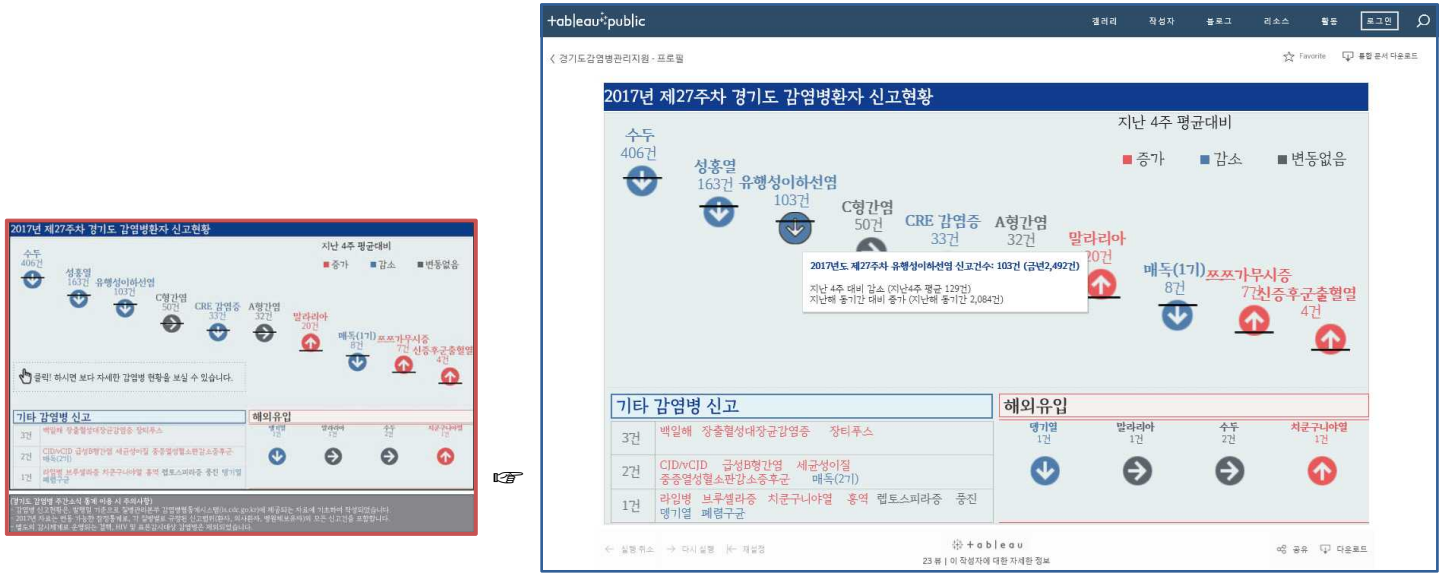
2017년 제27주차 경기도 감염병환자 신고현황

지난 4주 평균대비

■증가 ■감소 ■변동없음

수두 406건

성홍열 163건

유행성이하선염 103건

C형간염 50건

CRE 감염증 33건

A형간염 32건

말라리아 20건

매독(1기) 8건

쯔쯔가무시증 7건

신증후군출혈열 4건

클릭! 하시면 보다 자세한 감염병 현황을 보실 수 있습니다.

기타 감염병 신고

| | |
|---|---|
| 3건 | 백일해 장출혈성대장균감염증 장티푸스 |
| 2건 | CJD/vCJD 급성B형간염 세균성이질 중증열성혈소판감소증후군 매독(2기) |
| 1건 | 라임병 브루셀라증 치쿤구니야열 홍역 렙토스피라증 풍진 뎅기열 폐렴구균 |

해외유입

| 뎅기열 | 말라리아 | 수두 | 치쿤구니야열 |
|---|---|---|---|
| 1건 | 1건 | 2건 | 1건 |

[경기도 감염병 주간소식 통계 이용 시 주의사항]
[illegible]

☞

+ableau public

갤러리 작성자 블로그 리소스 활동 로그인

경기도감염병관리지원 - 프로필

Favorite 통합 문서 다운로드

2017년 제27주차 경기도 감염병환자 신고현황

지난 4주 평균대비

■ 증가 ■ 감소 ■ 변동없음

수두 406건

성홍열 163건

유행성이하선염 103건

C형간염 50건

CRE 감염증 33건

A형간염 32건

말라리아 20건

매독(1기) 8건

쯔쯔가무시증 7건

신증후군출혈열 4건

2017년도 제27주차 유행성이하선염 신고건수: 103건 (금년2,492건)

지난 4주 대비 감소 (지난4주 평균 129건)
지난해 동기간 대비 증가 (지난해 동기간 2,084건)

기타 감염병 신고

| | |
|---|---|
| 3건 | 백일해 장출혈성대장균감염증 장티푸스 |
| 2건 | CJD/vCJD 급성B형간염 세균성이질 중증열성혈소판감소증후군 매독(2기) |
| 1건 | 라임병 브루셀라증 치쿤구니야열 홍역 렙토스피라증 풍진 뎅기열 폐렴구균 |

해외유입

| 뎅기열 | 말라리아 | 수두 | 치쿤구니야열 |
|---|---|---|---|
| 1건 | 1건 | 2건 | 1건 |

실행 취소 다시 실행 재설정

+tableau

23 뷰 | 이 작성자에 대한 자세한 정보

공유 다운로드